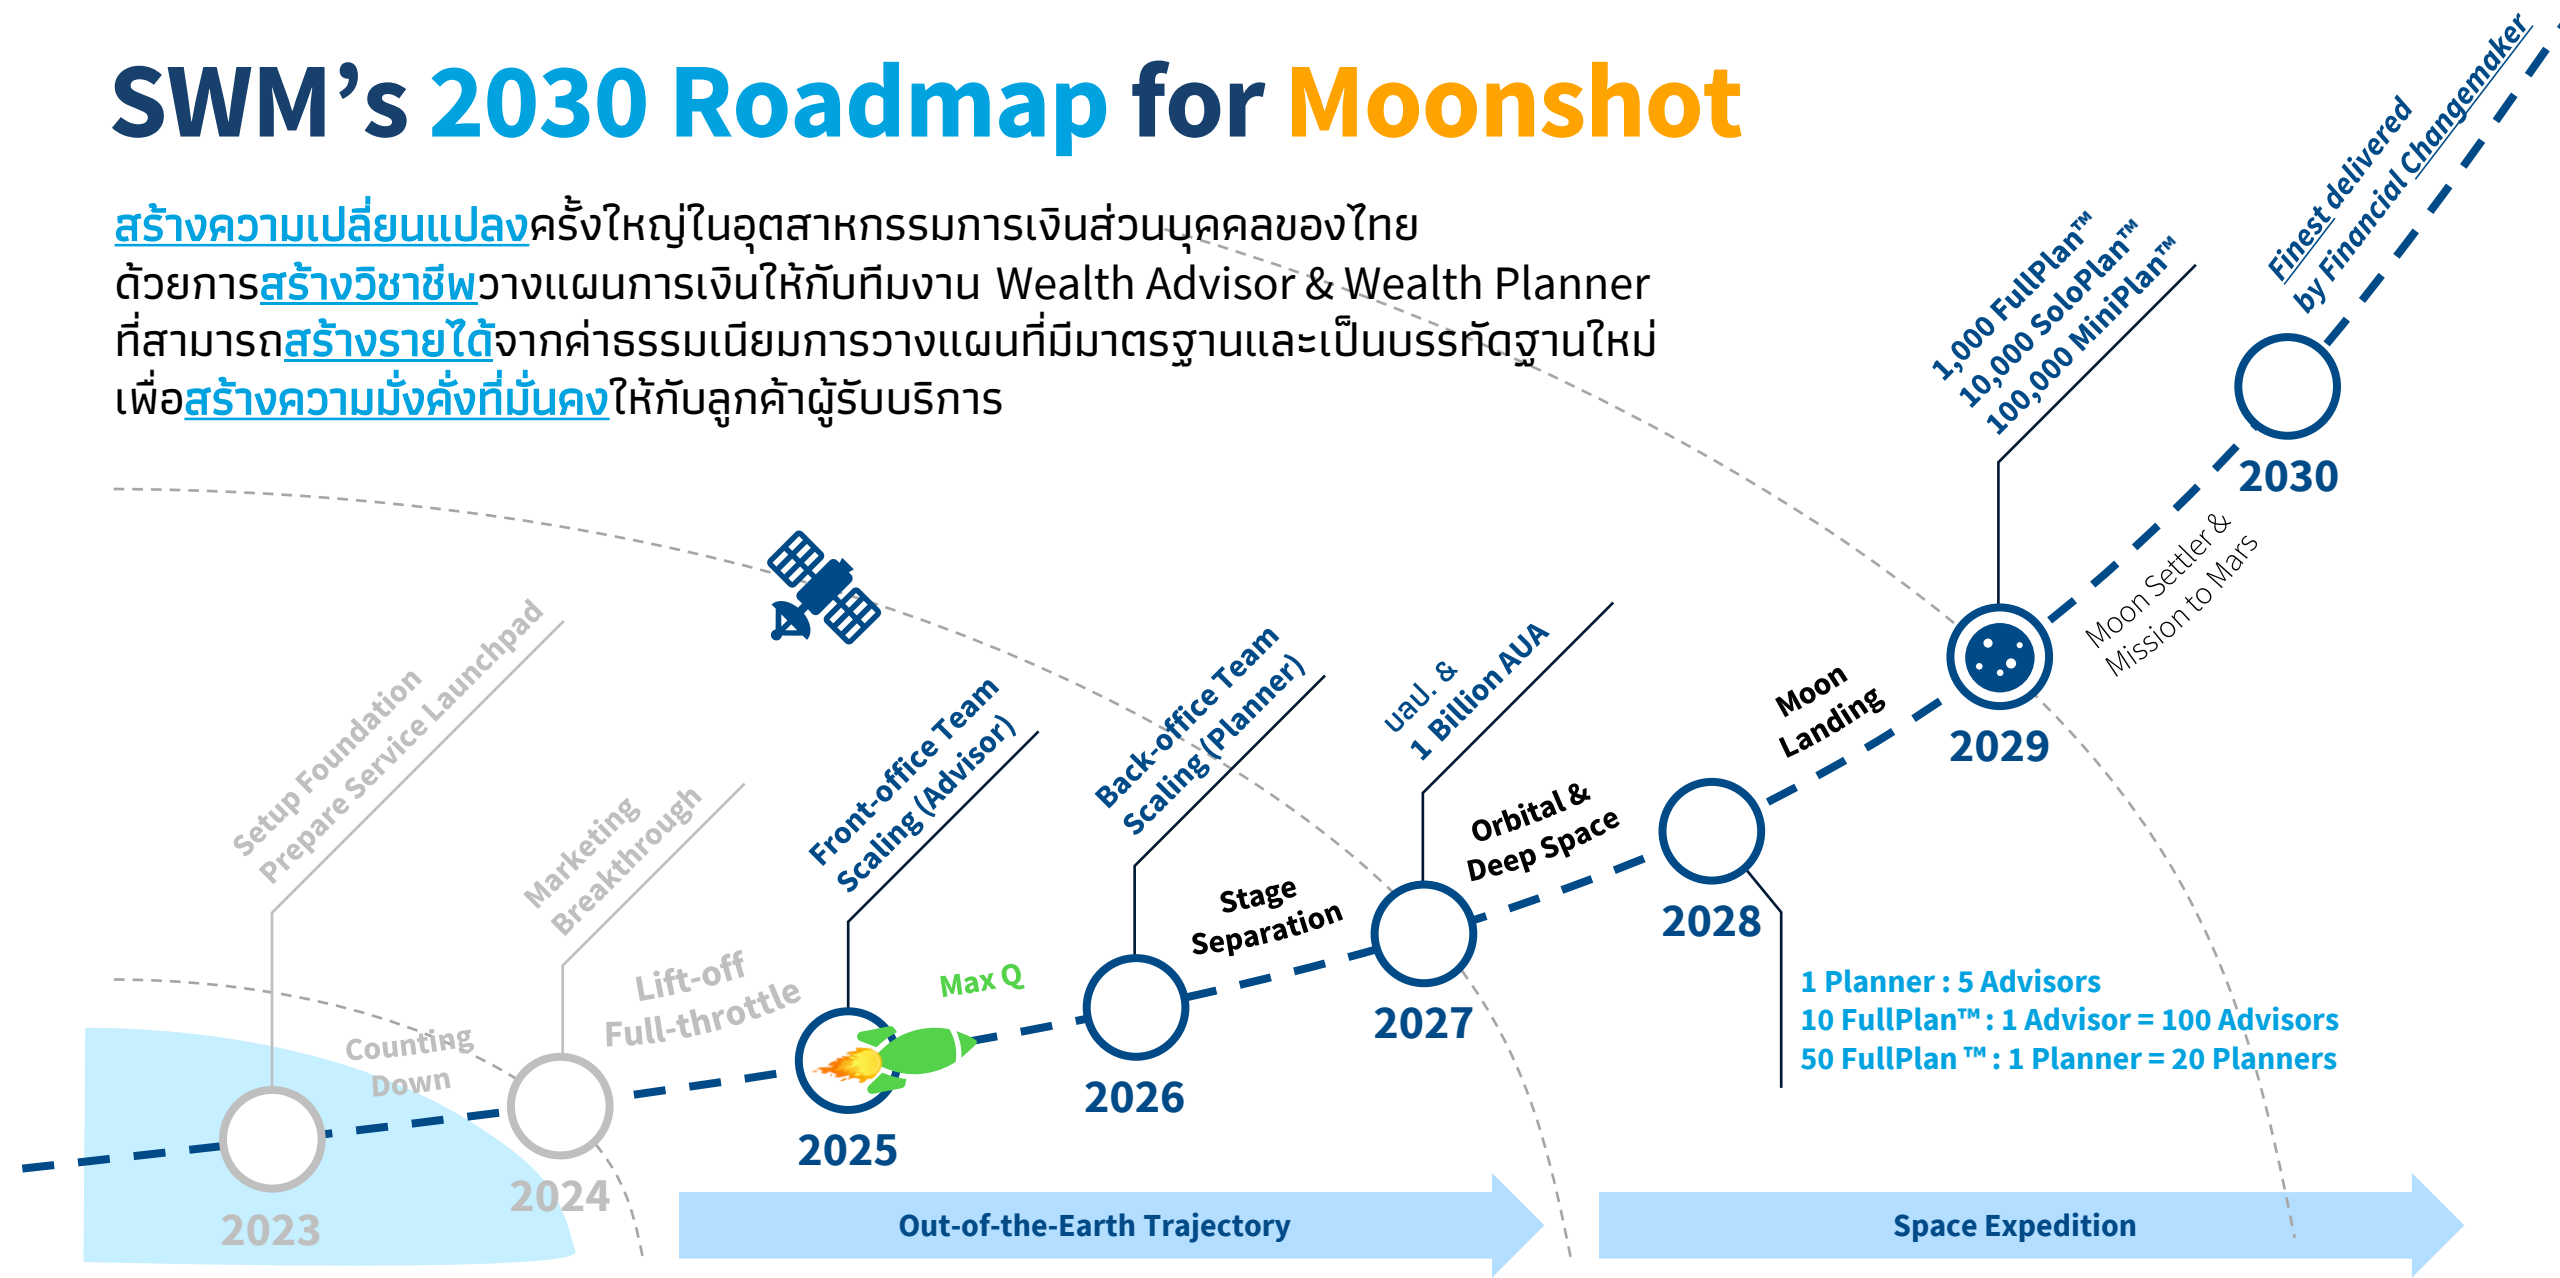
SWM's 2030 Roadmap for Moonshot

สร้างความเปลี่ยนแปลงครั้งใหญ่ในอุตสาหกรรมการเงินส่วนบุคคลของไทย ด้วยการสร้างวิชาชีพวางแผนการเงินให้กับทีมงาน Wealth Advisor & Wealth Planner ที่สามารถสร้างรายได้จากค่าธรรมเนียมการวางแผนที่มีมาตรฐานและเป็นบรรทัดฐานใหม่ เพื่อสร้างความมั่งคั่งที่มั่นคงให้กับลูกค้าผู้รับบริการ

Setup Foundation
Prepare Service Launchpad

Counting Down

2023

Marketing Breakthrough

2024

Lift-off
Full-throttle

Front-office Team
Scaling (Advisor)

Max Q

2025

Back-office Team
Scaling (Planner)

2026

Stage
Separation

บลป. &
1 Billion AUA

2027

Orbital &
Deep Space

2028

1 Planner : 5 Advisors
10 FullPlan™ : 1 Advisor = 100 Advisors
50 FullPlan ™ : 1 Planner = 20 Planners

Moon
Landing

1,000 FullPlan™
10,000 SoloPlan™
100,000 MiniPlan™

2029

Moon Settler &
Mission to Mars

Finest delivered
by Financial Changemaker

2030

Out-of-the-Earth Trajectory

Space Expedition